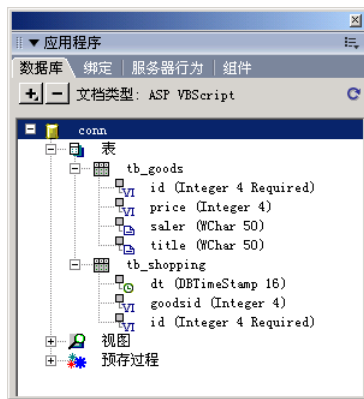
▼ 应用程序

数据库 | 绑定 | 服务器行为 | 组件

+ − 文档类型: ASP VBScript

conn
表
tb_goods
id (Integer 4 Required)
price (Integer 4)
saler (WChar 50)
title (WChar 50)
tb_shopping
dt (DBTimeStamp 16)
goodsid (Integer 4)
id (Integer 4 Required)
视图
预存过程